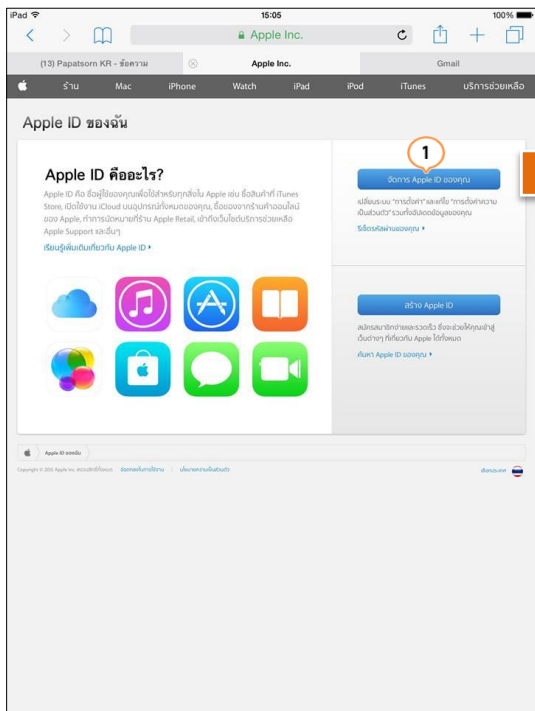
iPad 15:05 100%

Apple Inc.

(13) Papatsorn KR - ข้อความ

Apple Inc.

Gmail

ร้าน Mac iPhone Watch iPad iPod iTunes บริการช่วยเหลือ

Apple ID ของฉัน

Apple ID คืออะไร?

Apple ID คือ ชื่อผู้ใช้ของคุณเพื่อใช้สำหรับทุกสิ่งใน Apple เช่น ซื้อสินค้าที่ iTunes Store, เปิดใช้งาน iCloud บนอุปกรณ์ทั้งหมดของคุณ, ซื้อของจากร้านค้าออนไลน์ของ Apple, ทำการนัดหมายที่ร้าน Apple Retail, เข้าถึงเว็บไซต์บริการช่วยเหลือ Apple Support และอื่นๆ

เรียนรู้เพิ่มเติมเกี่ยวกับ Apple ID ▸

1

จัดการ Apple ID ของคุณ

เปลี่ยนระบบ "การตั้งค่า" และแก้ไข "การตั้งค่าความเป็นส่วนตัว" รวมทั้งอัปเดตข้อมูลของคุณ

รีเซ็ตรหัสผ่านของคุณ ▸

สร้าง Apple ID

สมัครสมาชิกง่ายและรวดเร็ว ซึ่งจะช่วยให้คุณเข้าสู่บริการต่างๆ ที่เกี่ยวกับ Apple ได้ทั้งหมด

ค้นหา Apple ID ของคุณ ▸

Apple ID ของฉัน

Copyright © 2015 Apple Inc. สงวนลิขสิทธิ์ทั้งหมด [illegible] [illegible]

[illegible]